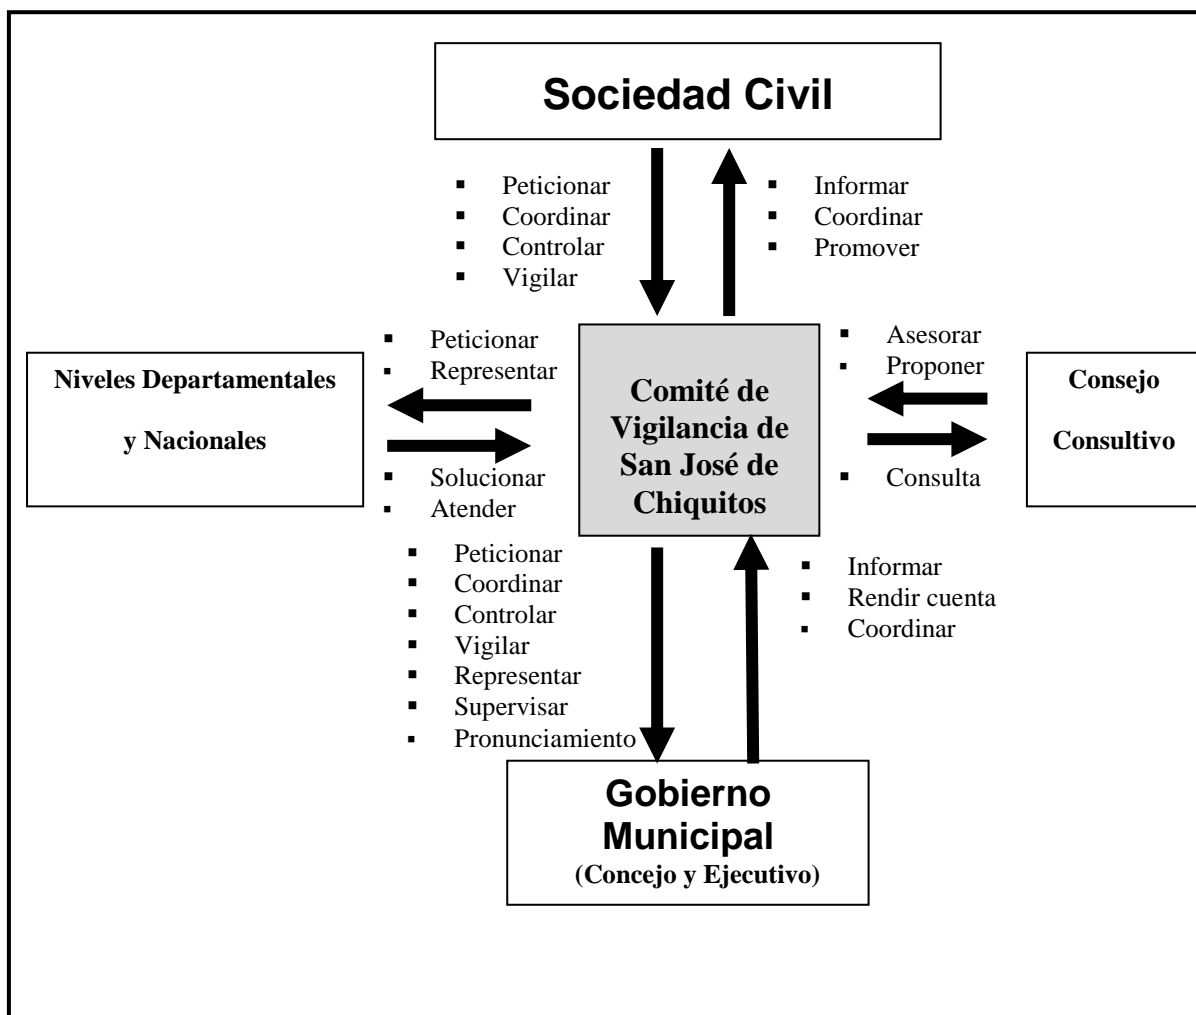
Sociedad Civil

- Peticionar
- Coordinar
- Controlar
- Vigilar

- Informar
- Coordinar
- Promover

- Peticionar
- Representar

Niveles Departamentales

y Nacionales

- Solucionar
- Atender

Comité de Vigilancia de San José de Chiquitos

- Asesorar
- Proponer

- Consulta

Consejo

Consultivo

- Peticionar
- Coordinar
- Controlar
- Vigilar
- Representar
- Supervisar
- Pronunciamiento

- Informar
- Rendir cuenta
- Coordinar

Gobierno Municipal
(Concejo y Ejecutivo)